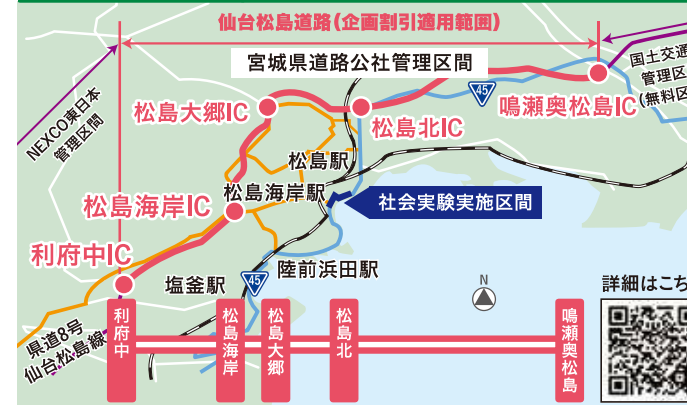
仙台松島道路（企画割引適用範囲）

宮城県道路公社管理区間

国土交通
管理区
（無料区

NEXCO東日本
管理区間

松島大郷IC

松島北IC

鳴瀬奥松島IC

45

松島駅

松島海岸駅

松島海岸IC

社会実験実施区間

利府中IC

45

陸前浜田駅

塩釜駅

N

詳細はこち

県道8号
仙台松島線

利府中

松島海岸

松島大郷

松島北

鳴瀬奥松島